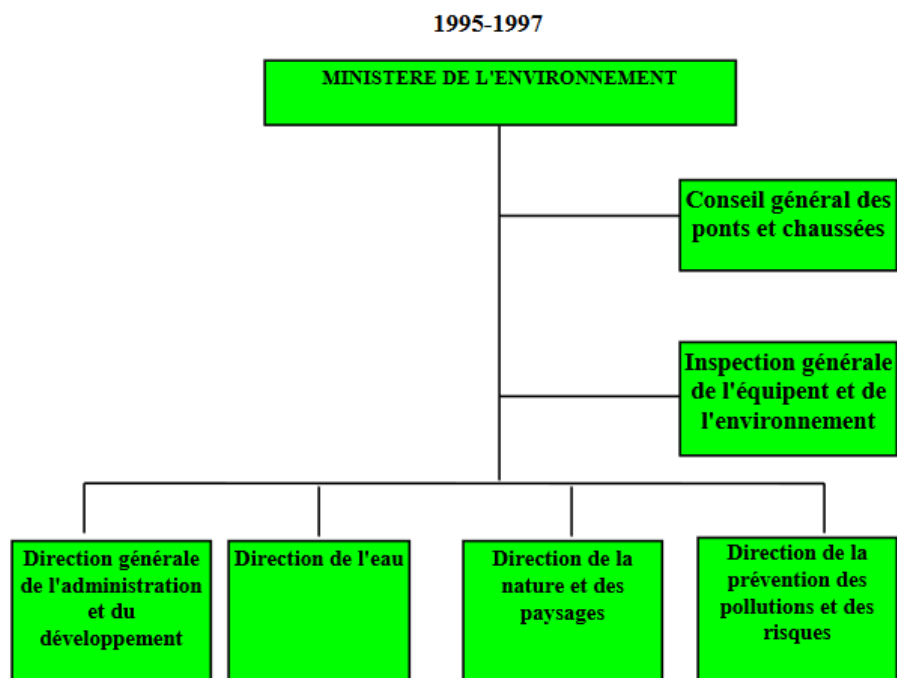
1995-1997

MINISTERE DE L'ENVIRONNEMENT

Conseil général des ponts et chaussées

Inspection générale de l'équipent et de l'environnement

Direction générale de l'administration et du développement

Direction de l'eau

Direction de la nature et des paysages

Direction de la prévention des pollutions et des risques